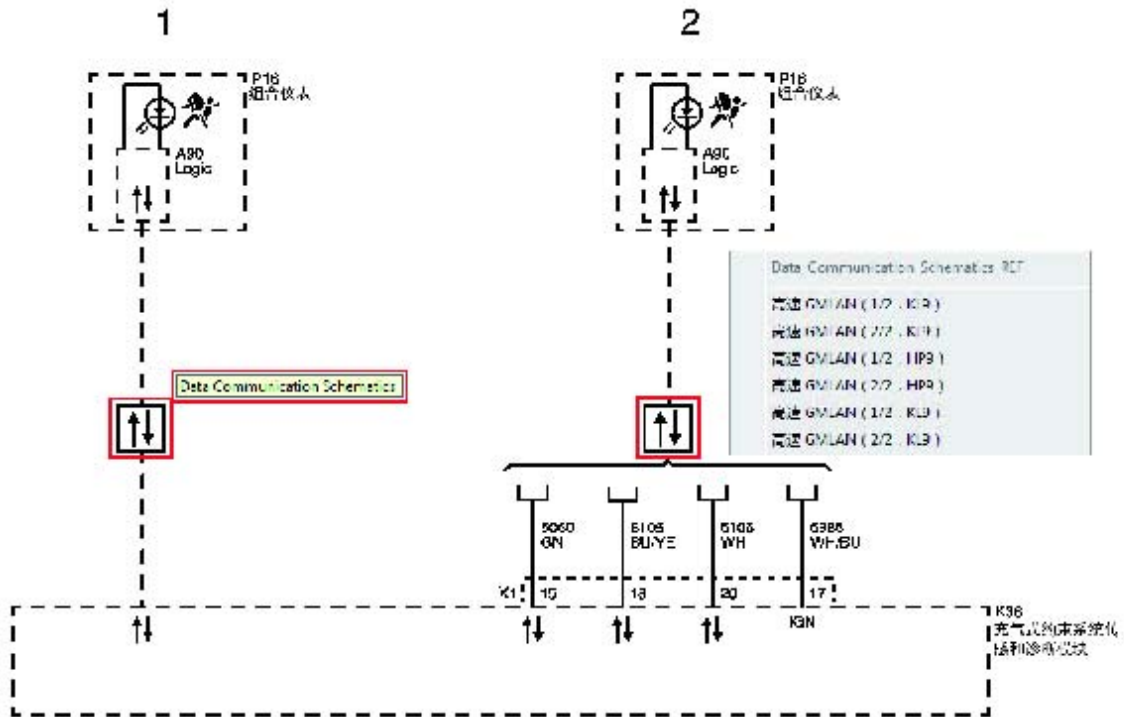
1

2

P16
组合仪表

A90
Logic

P16
组合仪表

A90
Logic

Data Communication Schematics REF

高速 GMLAN ( 1/2 , KL9 )

高速 GMLAN ( 2/2 , KL9 )

高速 GMLAN ( 1/2 , HP9 )

高速 GMLAN ( 2/2 , HP9 )

高速 GMLAN ( 1/3 , KL9 )

高速 GMLAN ( 2/2 , KL9 )

Data Communication Schematics

5060 GN

6105 BU/YE

6106 WH

6386 WH/BU

X1

15

18

20

17

K3N

K36
充气式约束系统传感和诊断模块